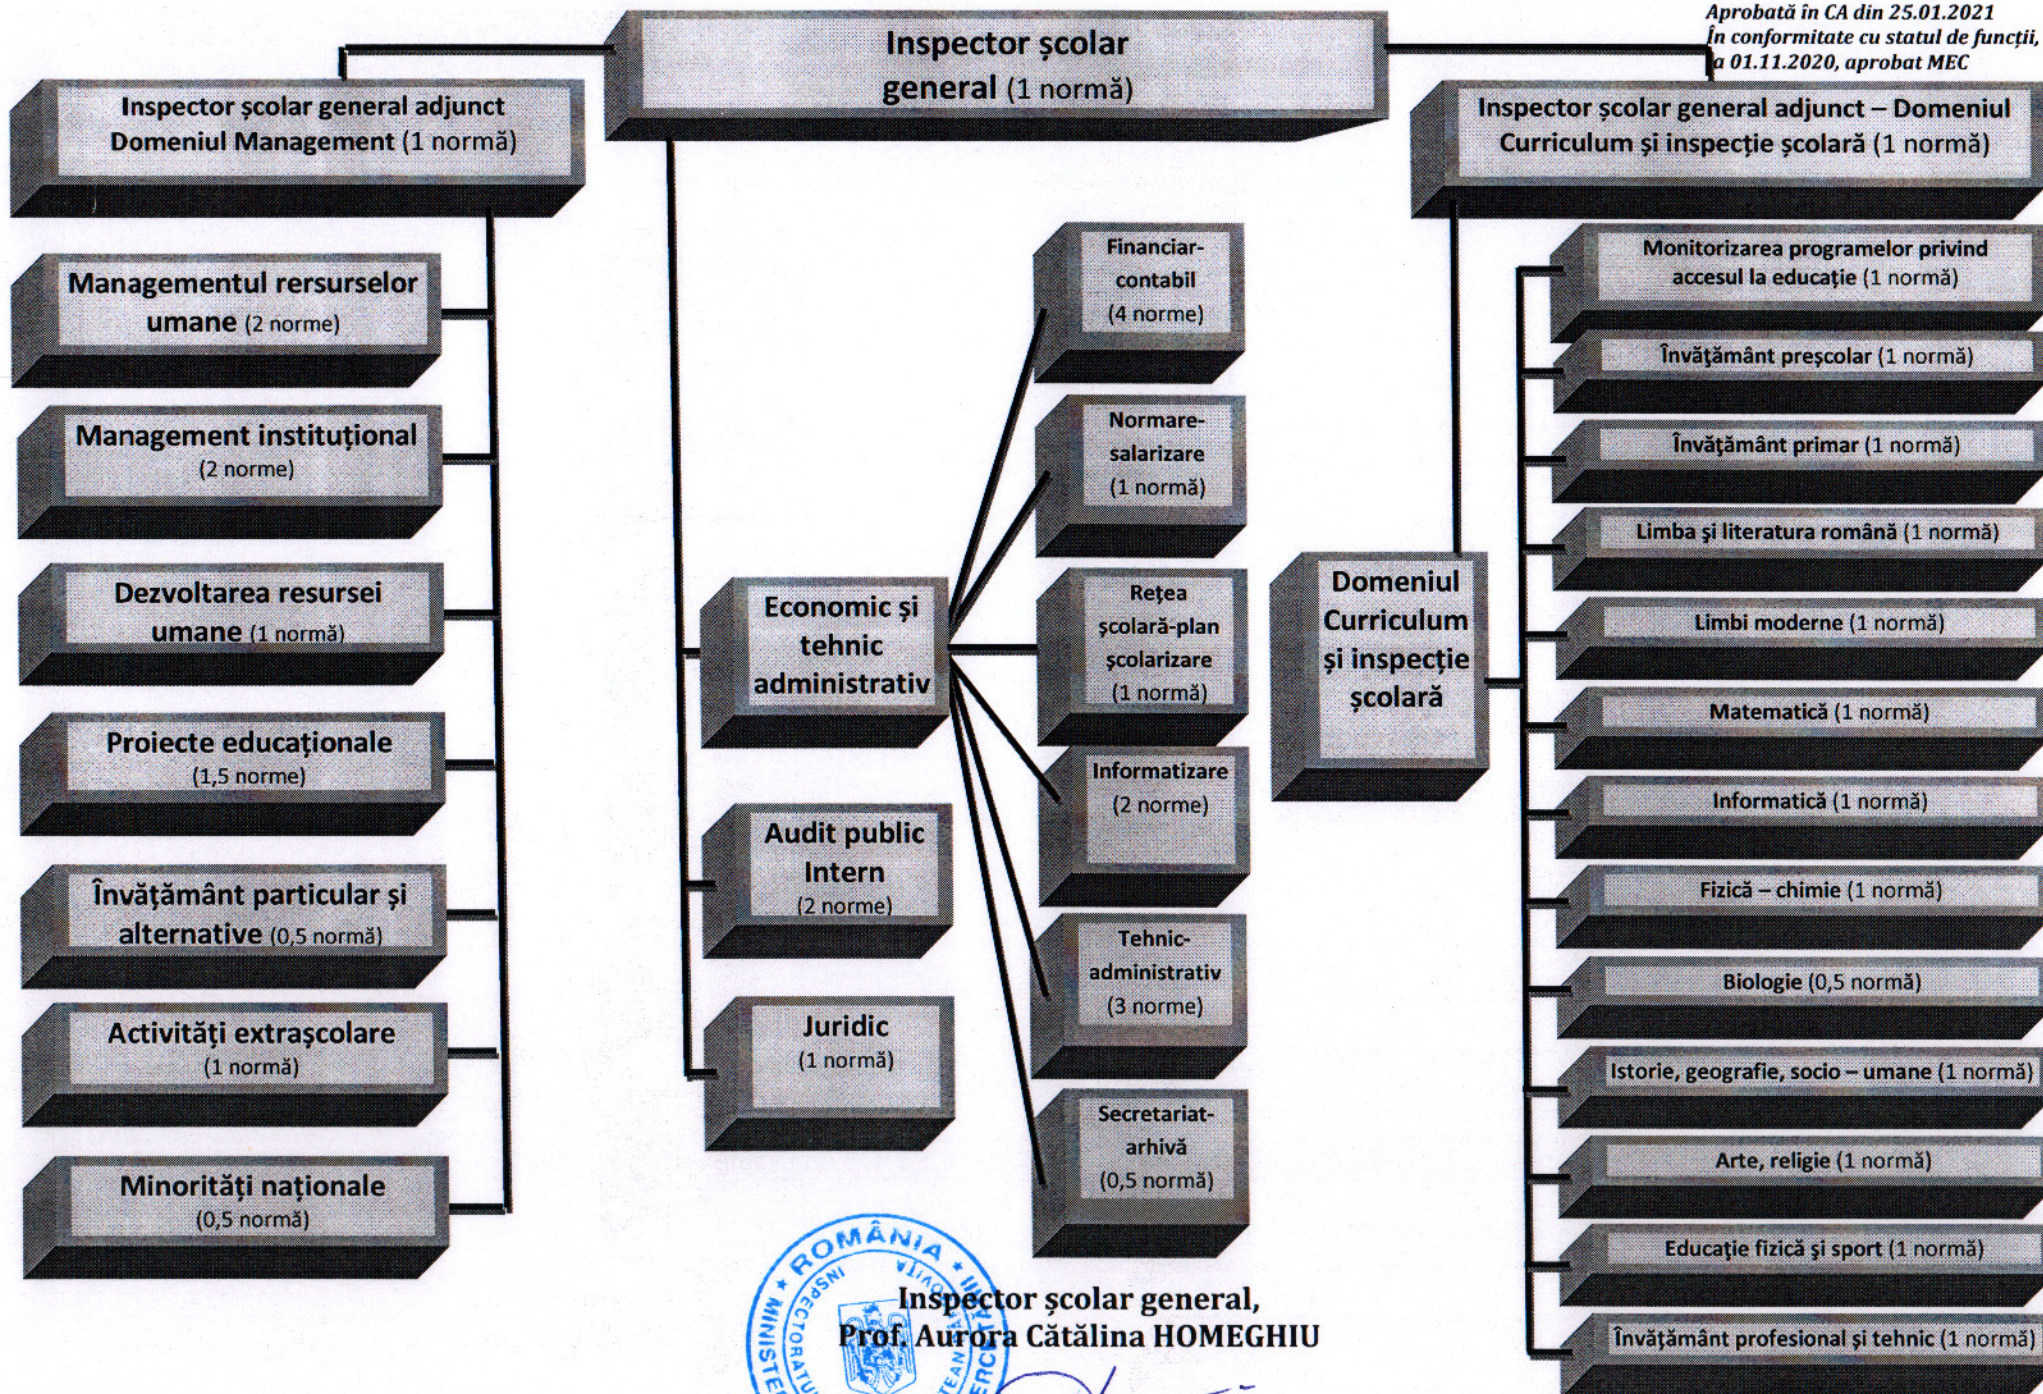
Aprobată în CA din 25.01.2021
În conformitate cu statul de funcții, a 01.11.2020, aprobat MEC

Inspector școlar general (1 normă)

Inspector școlar general adjunct Domeniul Management (1 normă)

Inspector școlar general adjunct – Domeniul Curriculum și inspecție școlară (1 normă)

Managementul rrsurselor umane (2 norme)

Management instituțional (2 norme)

Dezvoltarea resursei umane (1 normă)

Proiecte educaționale (1,5 norme)

Învățământ particular și alternative (0,5 normă)

Activități extrașcolare (1 normă)

Minorități naționale (0,5 normă)

Economic și tehnic administrativ

Audit public Intern (2 norme)

Juridic (1 normă)

Financiar-contabil (4 norme)

Normare-salarizare (1 normă)

Rețea școlară-plan școlarizare (1 normă)

Informatizare (2 norme)

Tehnic-administrativ (3 norme)

Secretariat-arhivă (0,5 normă)

Domeniul Curriculum și inspecție școlară

Monitorizarea programelor privind accesul la educație (1 normă)

Învățământ preșcolar (1 normă)

Învățământ primar (1 normă)

Limba și literatura română (1 normă)

Limbi moderne (1 normă)

Matematică (1 normă)

Informatică (1 normă)

Fizică – chimie (1 normă)

Biologie (0,5 normă)

Istorie, geografie, socio – umane (1 normă)

Arte, religie (1 normă)

Educație fizică și sport (1 normă)

Învățământ profesional și tehnic (1 normă)

ROMÂNIA
MINISTERUL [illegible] INSPECTORATUL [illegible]

Inspector școlar general,
Prof. Aurora Cătălina HOMEGHIU